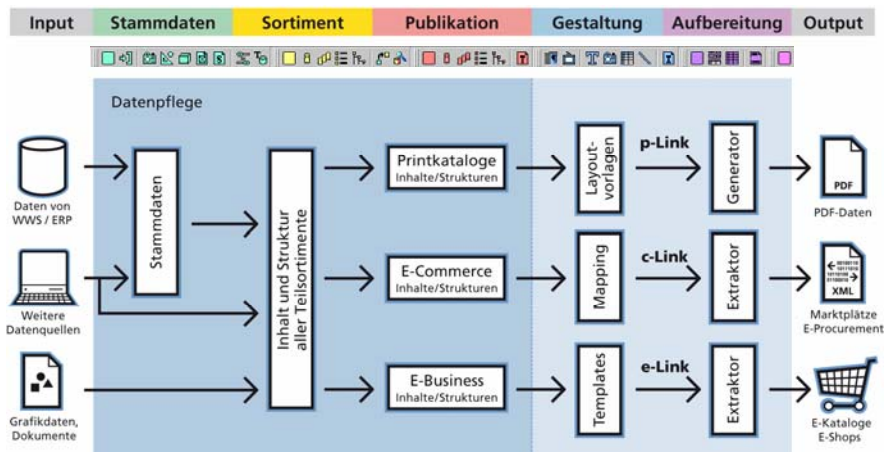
Input | Stammdaten | Sortiment | Publikation | Gestaltung | Aufbereitung | Output

Datenpflege

Daten von WWS / ERP

Weitere Datenquellen

Grafikdaten, Dokumente

Stammdaten

Inhalt und Struktur aller Teilsortimente

Printkataloge
Inhalte/Strukturen

E-Commerce
Inhalte/Strukturen

E-Business
Inhalte/Strukturen

Layoutvorlagen

Mapping

Templates

p-Link

c-Link

e-Link

Generator

Extraktor

Extraktor

PDF

PDF-Daten

XML

Marktplätze E-Procurement

E-Kataloge E-Shops